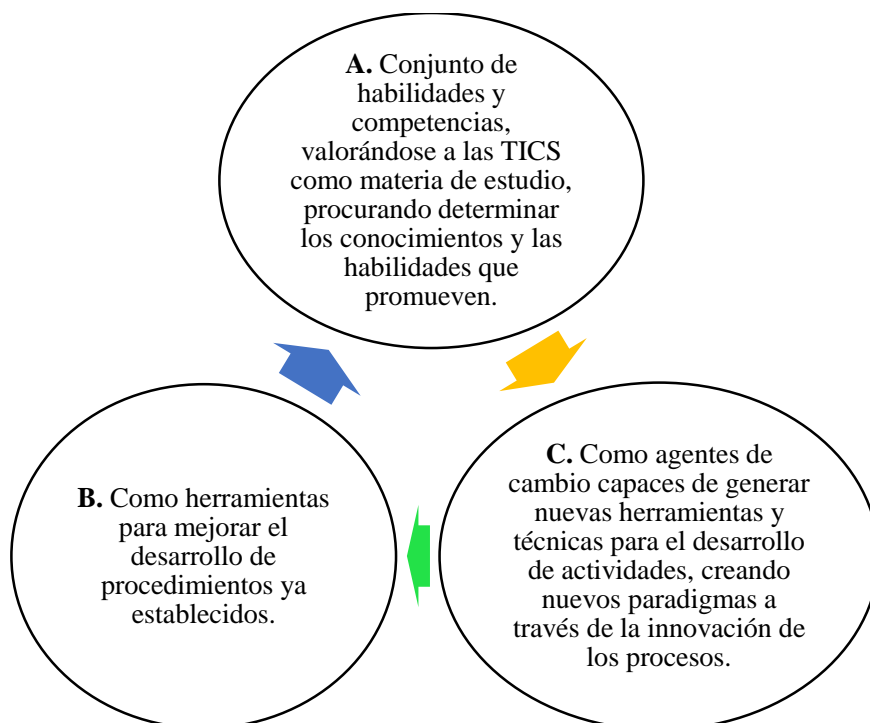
**A.** Conjunto de habilidades y competencias, valorándose a las TICS como materia de estudio, procurando determinar los conocimientos y las habilidades que promueven.

**B.** Como herramientas para mejorar el desarrollo de procedimientos ya establecidos.

**C.** Como agentes de cambio capaces de generar nuevas herramientas y técnicas para el desarrollo de actividades, creando nuevos paradigmas a través de la innovación de los procesos.